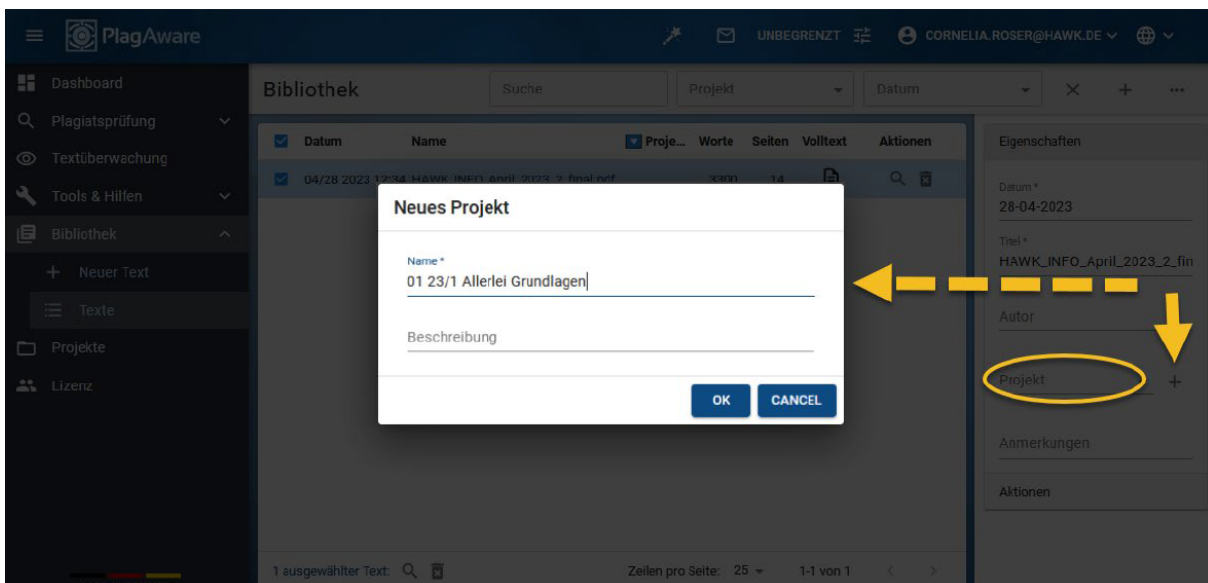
PlagAware

UNBEGRENZT

CORNELIA.ROSER@HAWK.DE

Dashboard
Plagiatsprüfung
Textüberwachung
Tools & Hilfen
Bibliothek
Neuer Text
Texte
Projekte
Lizenz

Bibliothek

Suche
Projekt
Datum

| Datum | Name | Proje... | Worte | Seiten | Volltext | Aktionen |
|---|---|---|---|---|---|---|
| 04/28 2023 12:34 | HAWK_INFO_April_2023_2_final.pdf | | 3300 | 14 | | |

Neues Projekt

Name *
01 23/1 Allerlei Grundlagen

Beschreibung

OK
CANCEL

Eigenschaften

Datum *
28-04-2023

Titel *
HAWK_INFO_April_2023_2_fin

Autor

Projekt

Anmerkungen

Aktionen

1 ausgewählter Text:

Zeilen pro Seite: 25

1-1 von 1